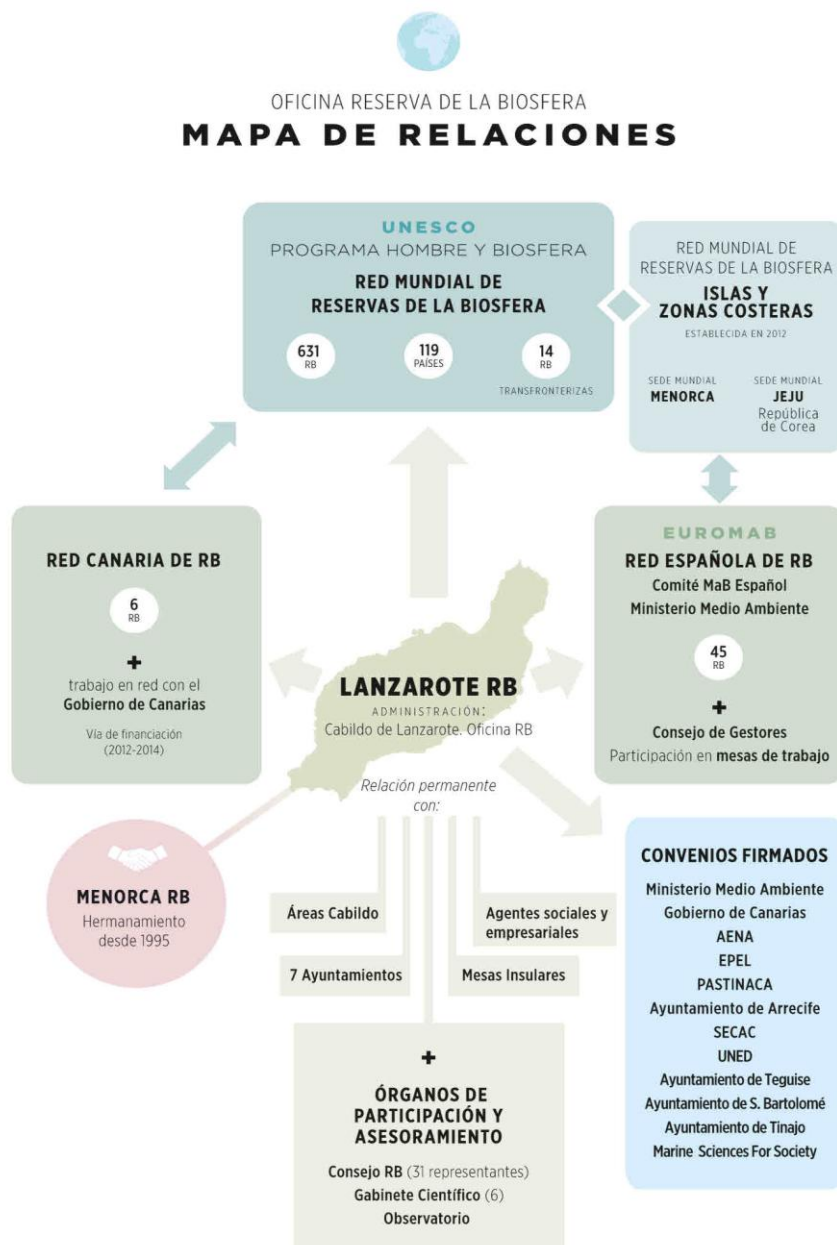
OFICINA RESERVA DE LA BIOSFERA
MAPA DE RELACIONES

UNESCO
PROGRAMA HOMBRE Y BIOSFERA
RED MUNDIAL DE RESERVAS DE LA BIOSFERA
631 RB
119 PAÍSES
14 RB TRANSFRONTERIZAS

RED MUNDIAL DE RESERVAS DE LA BIOSFERA
ISLAS Y ZONAS COSTERAS
ESTABLECIDA EN 2012
SEDE MUNDIAL MENORCA
SEDE MUNDIAL JEJU República de Corea

RED CANARIA DE RB
6 RB
+
trabajo en red con el Gobierno de Canarias
Vía de financiación (2012-2014)

LANZAROTE RB
ADMINISTRACIÓN:
Cabildo de Lanzarote. Oficina RB

EUROMAB
RED ESPAÑOLA DE RB
Comité MaB Español
Ministerio Medio Ambiente
45 RB
+
Consejo de Gestores
Participación en mesas de trabajo

Relación permanente con:

MENORCA RB
Hermanamiento desde 1995

Áreas Cabildo
Agentes sociales y empresariales
7 Ayuntamientos
Mesas Insulares

+
ÓRGANOS DE PARTICIPACIÓN Y ASESORAMIENTO
Consejo RB (31 representantes)
Gabinete Científico (6)
Observatorio

CONVENIOS FIRMADOS
Ministerio Medio Ambiente
Gobierno de Canarias
AENA
EPEL
PASTINACA
Ayuntamiento de Arrecife
SECAC
UNED
Ayuntamiento de Teguise
Ayuntamiento de S. Bartolomé
Ayuntamiento de Tinajo
Marine Sciences For Society